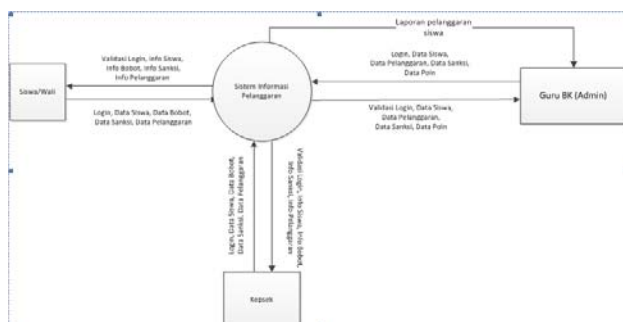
Laporan pelanggaran siswa

Validasi Login, Info Siswa, Info Bobot, Info Sanksi, Info Pelanggaran

Siswa/Wali

Login, Data Siswa, Data Bobot, Data Sanksi, Data Pelanggaran

Sistem Informasi Pelanggaran

Login, Data Siswa, Data Pelanggaran, Data Sanksi, Data Poin

Guru BK (Admin)

Validasi Login, Data Siswa, Data Pelanggaran, Data Sanksi, Data Poin

Login, Data Siswa, Data Bobot, Data Sanksi, Data Pelanggaran

Validasi Login, Info Siswa, Info Bobot, Info Sanksi, Info Pelanggaran

Kepsek